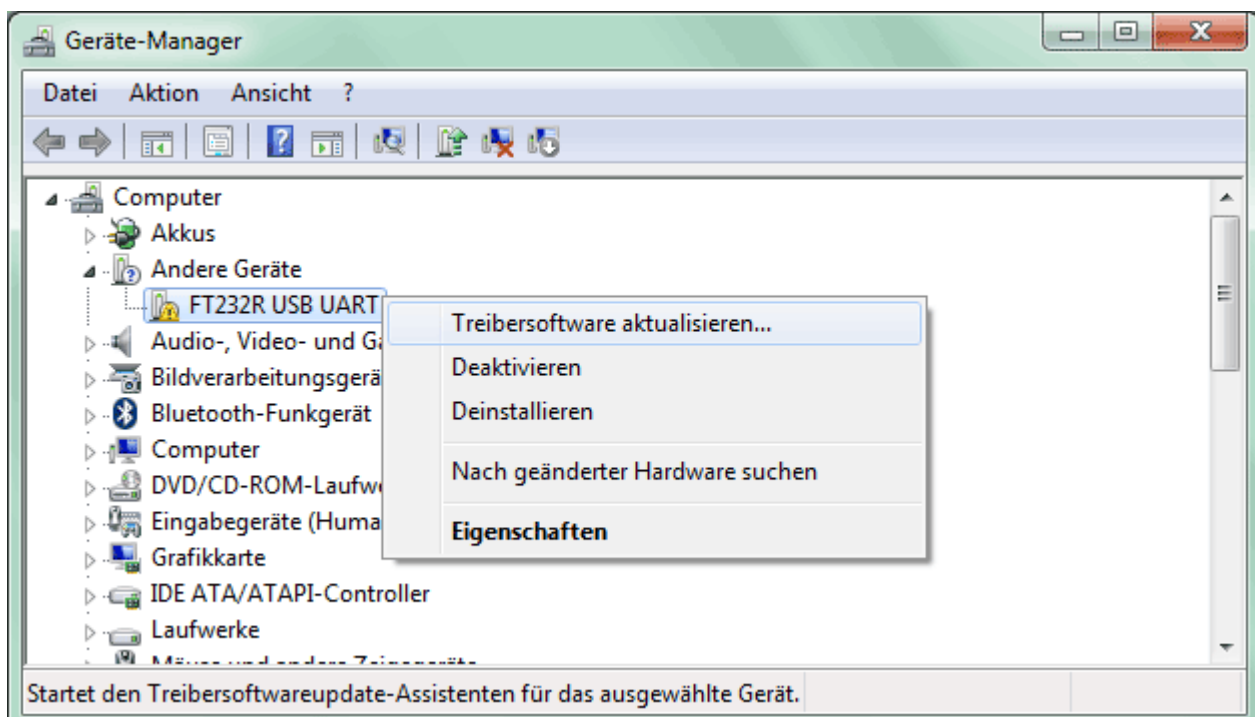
Geräte-Manager

Datei Aktion Ansicht ?

Computer
Akkus
Andere Geräte
FT232R USB UART
Audio-, Video- und Ga
Bildverarbeitungsgerä
Bluetooth-Funkgerät
Computer
DVD/CD-ROM-Laufwe
Eingabegeräte (Huma
Grafikkarte
IDE ATA/ATAPI-Controller
Laufwerke
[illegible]

Treibersoftware aktualisieren...
Deaktivieren
Deinstallieren
Nach geänderter Hardware suchen
Eigenschaften

Startet den Treibersoftwareupdate-Assistenten für das ausgewählte Gerät.